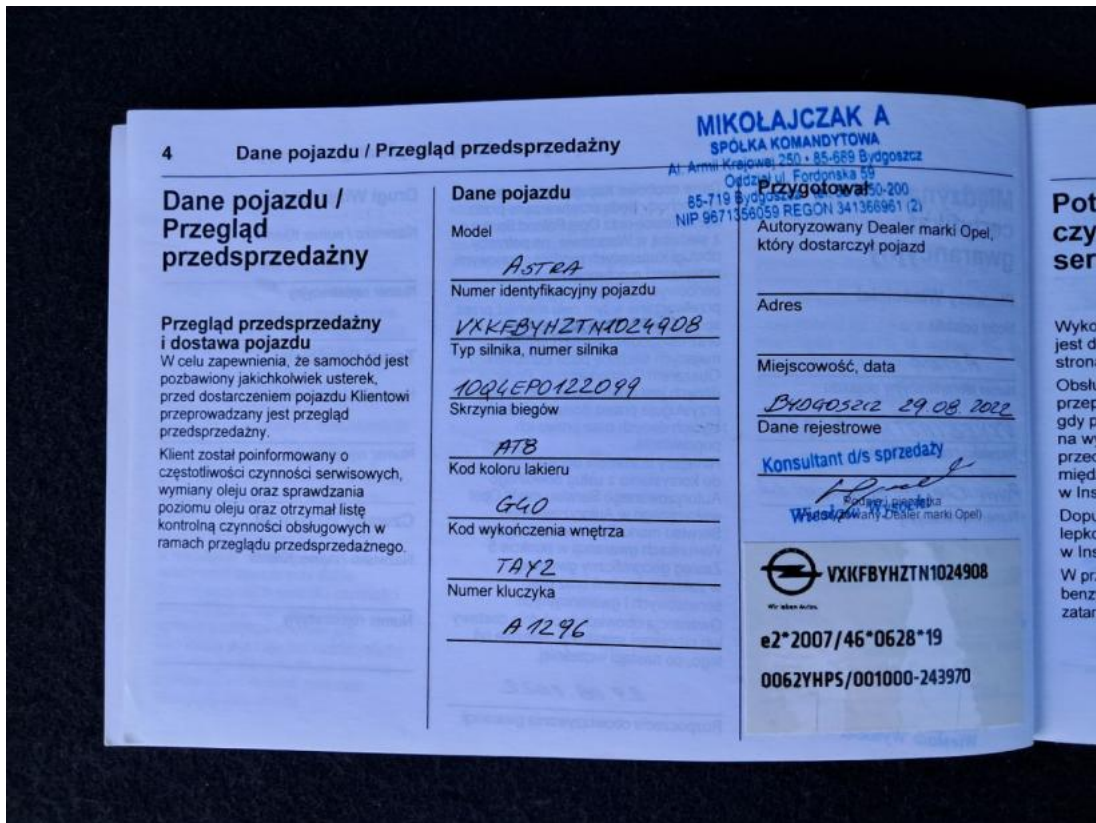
4 Dane pojazdu / Przegląd przedsprzedażny

MIKOŁAJCZAK A
SPÓŁKA KOMANDYTOWA
Al. Armii Krajowej 250 • 85-689 Bydgoszcz
Oddział ul. Fordońska 59
85-719 Bydgoszcz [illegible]50-200
NIP 9671356059 REGON 341366961 (2)

Dane pojazdu /
Przegląd
przedsprzedażny

Przegląd przedsprzedażny
i dostawa pojazdu
W celu zapewnienia, że samochód jest pozbawiony jakichkolwiek usterek, przed dostarczeniem pojazdu Klientowi przeprowadzany jest przegląd przedsprzedażny.

Klient został poinformowany o częstotliwości czynności serwisowych, wymiany oleju oraz sprawdzania poziomu oleju oraz otrzymał listę kontrolną czynności obsługowych w ramach przeglądu przedsprzedażnego.

Dane pojazdu
Model
ASTRA
Numer identyfikacyjny pojazdu
VXKFBYHZTN1024908
Typ silnika, numer silnika
10Q4EP0122099
Skrzynia biegów
AT8
Kod koloru lakieru
G4O
Kod wykończenia wnętrza
TAYZ
Numer kluczyka
A1296

Przygotował
Autoryzowany Dealer marki Opel, który dostarczył pojazd

Adres

Miejscowość, data
BYDGOSZCZ 29.08.2022
Dane rejestrowe
Konsultant d/s sprzedaży
Podpis i pieczątka
Wiesław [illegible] Autoryzowany Dealer marki Opel

VXKFBYHZTN1024908
Wir leben Autos.
e2*2007/46*0628*19
0062YHPS/001000-243970

Pot
czy
ser

Wyko
jest d
strona
Obsłu
przep
gdy p
na wy
przec
międ
w Ins
Dopu
lepko
w Ins
W pr
benz
zatar